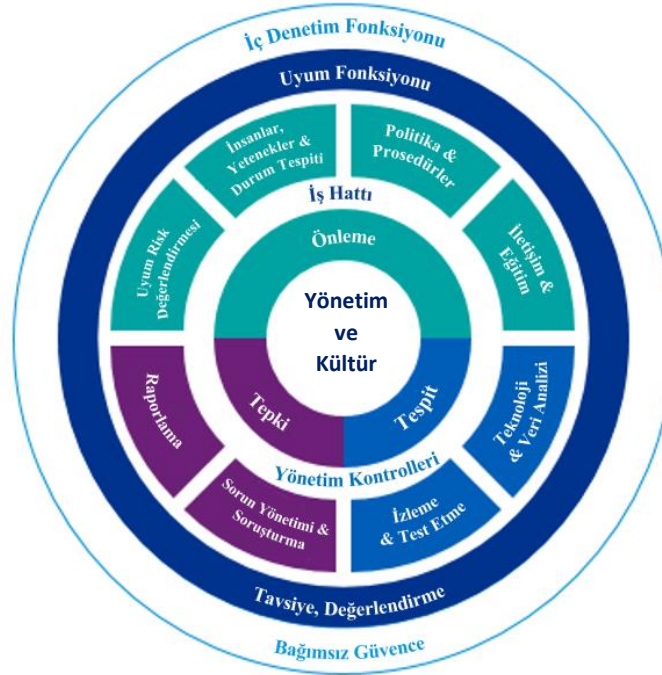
İç Denetim Fonksiyonu

Uyum Fonksiyonu

İnsanlar, Yetenekler & Durum Tespiti

Politika & Prosedürler

İş Hattı

Uyum Risk Değerlendirmesi

Önleme

İletişim & Eğitim

Yönetim ve Kültür

Raporlama

Tepki

Tespit

Teknoloji & Veri Analizi

Yönetim Kontrolleri

Sorun Yönetimi & Soruşturma

İzleme & Test Etme

Tavsiye, Değerlendirme

Bağımsız Güvence